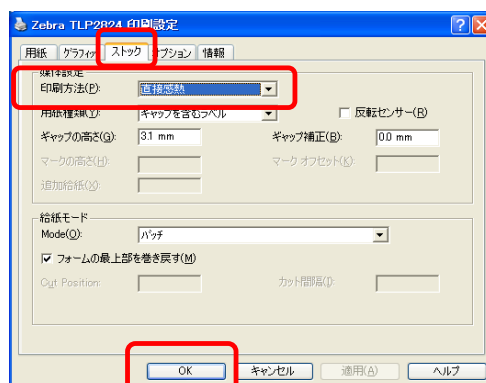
Zebra TLP2824 印刷設定

用紙 | グラフィック | ストック | オプション | 情報

媒体設定
印刷方法(P): 直接感熱
用紙種類(T): ギャップを含むラベル
反転センサー(R)
ギャップの高さ(G): 3.1 mm
ギャップ補正(B): 0.0 mm
マークの高さ(H):
マーク オフセット(K):
追加給紙(X):

給紙モード
Mode(O): バッチ
フォームの最上部を巻き戻す(M)
Cut Position:
カット間隔(I):

OK | キャンセル | 適用(A) | ヘルプ